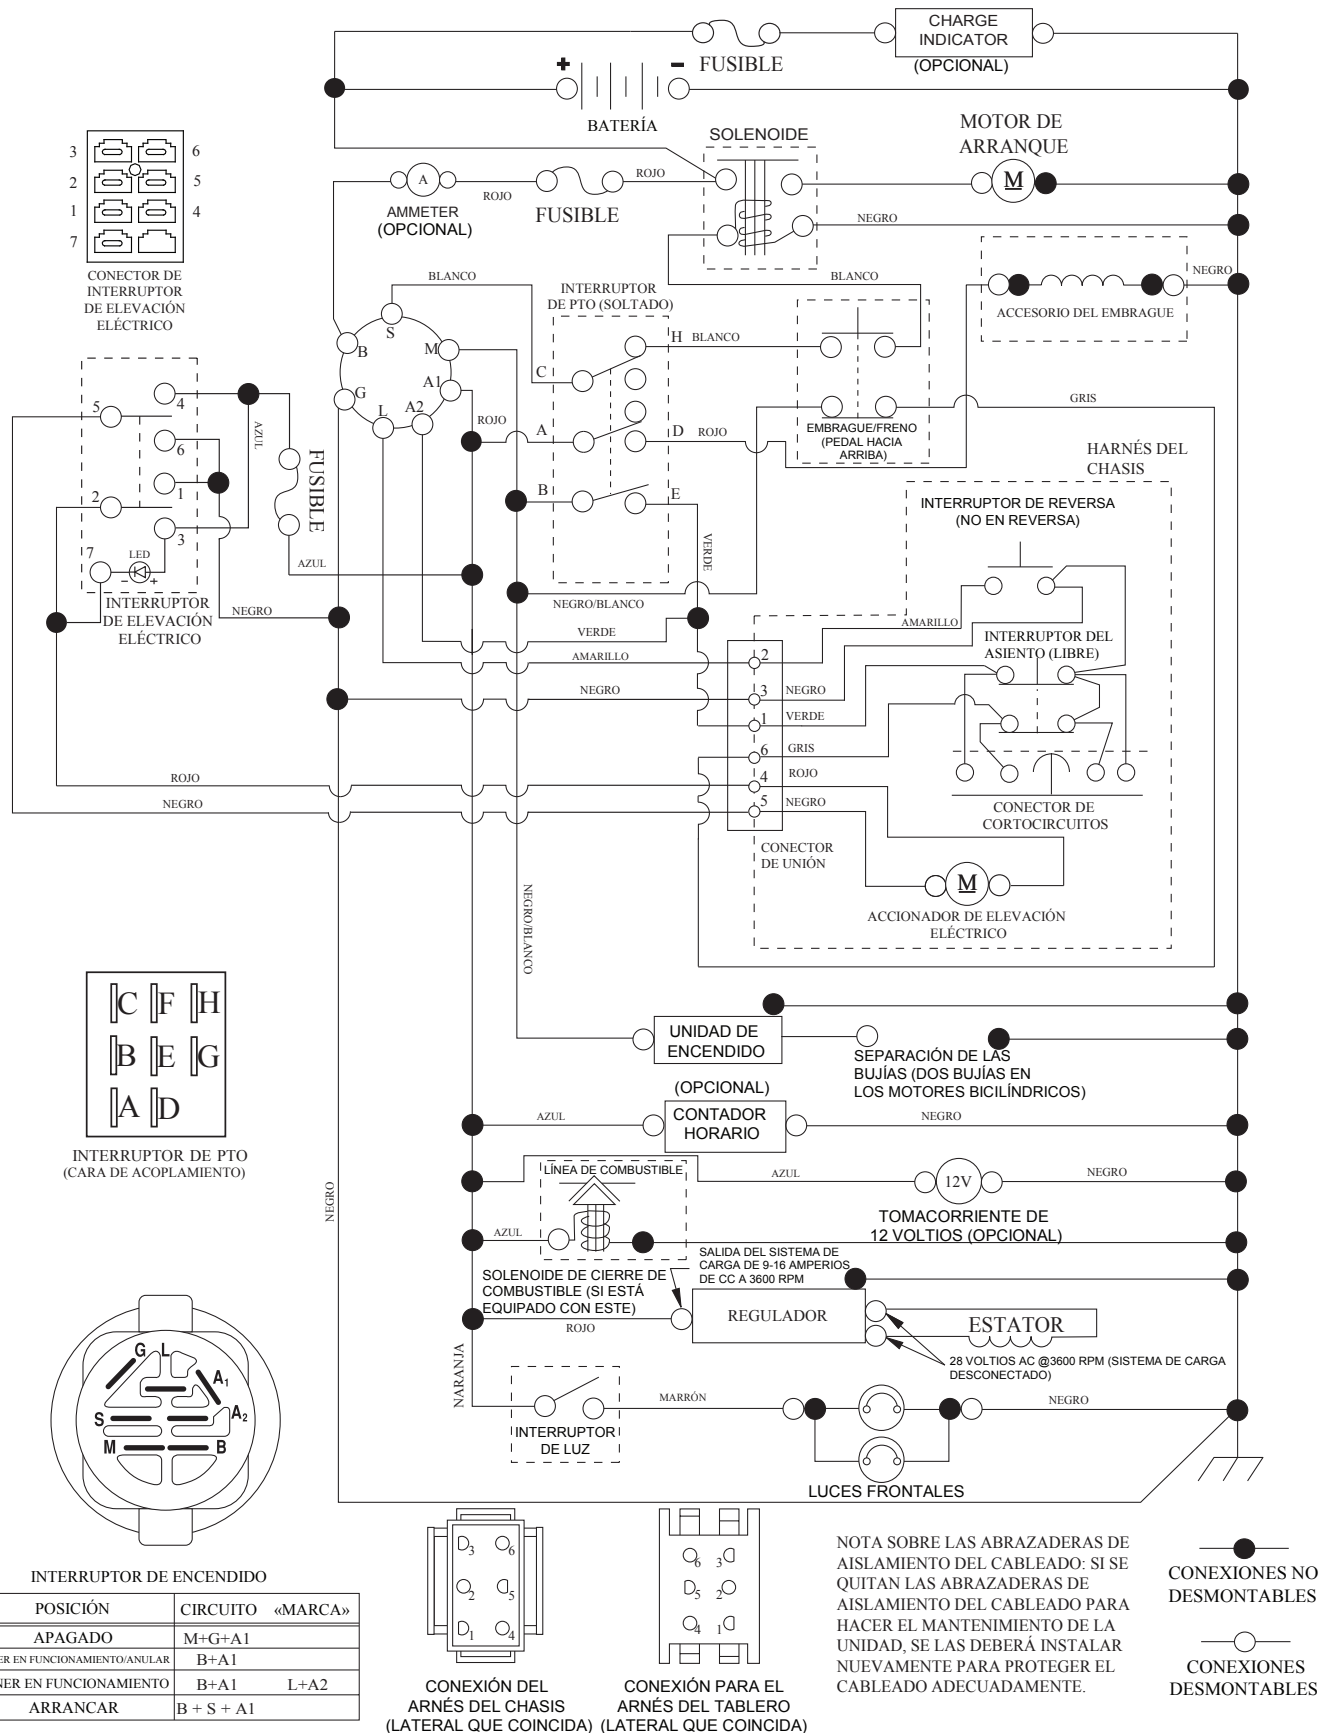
CHARGE INDICATOR
(OPCIONAL)
FUSIBLE
BATERÍA
SOLENOIDE
MOTOR DE ARRANQUE
M
AMMETER (OPCIONAL)
A
ROJO
ROJO
FUSIBLE
NEGRO
BLANCO
BLANCO
NEGRO
ACCESORIO DEL EMBRAGUE
INTERRUPTOR DE PTO (SOLTADO)
H BLANCO
C
A
D ROJO
B
E
EMBRAGUE/FRENO (PEDAL HACIA ARRIBA)
GRIS
HARNÉS DEL CHASIS
INTERRUPTOR DE REVERSA (NO EN REVERSA)
S
B
M
G
A1
L
A2
ROJO
VERDE
NEGRO/BLANCO
AMARILLO
INTERRUPTOR DEL ASIENTO (LIBRE)
VERDE
AMARILLO
NEGRO
2
3 NEGRO
1 VERDE
6 GRIS
4 ROJO
5 NEGRO
CONECTOR DE CORTOCIRCUITOS
CONECTOR DE UNIÓN
M
ACCIONADOR DE ELEVACIÓN ELÉCTRICO
3 6
2 5
1 4
7
CONECTOR DE INTERRUPTOR DE ELEVACIÓN ELÉCTRICO
5
4
6
1
2
3
7
LED
AZUL
FUSIBLE
AZUL
INTERRUPTOR DE ELEVACIÓN ELÉCTRICO
NEGRO
ROJO
NEGRO
NEGRO/BLANCO
UNIDAD DE ENCENDIDO
SEPARACIÓN DE LAS BUJÍAS (DOS BUJÍAS EN LOS MOTORES BICILÍNDRICOS)
(OPCIONAL)
AZUL
CONTADOR HORARIO
NEGRO
C F H
B E G
A D
INTERRUPTOR DE PTO (CARA DE ACOPLAMIENTO)
NEGRO
LÍNEA DE COMBUSTIBLE
AZUL
12V
NEGRO
TOMACORRIENTE DE 12 VOLTIOS (OPCIONAL)
AZUL
SALIDA DEL SISTEMA DE CARGA DE 9-16 AMPERIOS DE CC A 3600 RPM
SOLENOIDE DE CIERRE DE COMBUSTIBLE (SI ESTÁ EQUIPADO CON ESTE)
REGULADOR
ESTATOR
ROJO
28 VOLTIOS AC @3600 RPM (SISTEMA DE CARGA DESCONECTADO)
NARANJA
MARRÓN
NEGRO
INTERRUPTOR DE LUZ
LUCES FRONTALES
G L A1 S A2 M B
INTERRUPTOR DE ENCENDIDO

| POSICIÓN | CIRCUITO | «MARCA» |
|---|---|---|
| APAGADO | M+G+A1 | |
| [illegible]ER EN FUNCIONAMIENTO/ANULAR | B+A1 | |
| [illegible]NER EN FUNCIONAMIENTO | B+A1 | L+A2 |
| ARRANCAR | B + S + A1 | |

$D_3$ $O_6$ $O_2$ $O_5$ $D_1$ $O_4$
CONEXIÓN DEL ARNÉS DEL CHASIS (LATERAL QUE COINCIDA)
$O_6$ 3 $D_5$ 2 $O_4$ 1
CONEXIÓN PARA EL ARNÉS DEL TABLERO (LATERAL QUE COINCIDA)
NOTA SOBRE LAS ABRAZADERAS DE AISLAMIENTO DEL CABLEADO: SI SE QUITAN LAS ABRAZADERAS DE AISLAMIENTO DEL CABLEADO PARA HACER EL MANTENIMIENTO DE LA UNIDAD, SE LAS DEBERÁ INSTALAR NUEVAMENTE PARA PROTEGER EL CABLEADO ADECUADAMENTE.
CONEXIONES NO DESMONTABLES
CONEXIONES DESMONTABLES